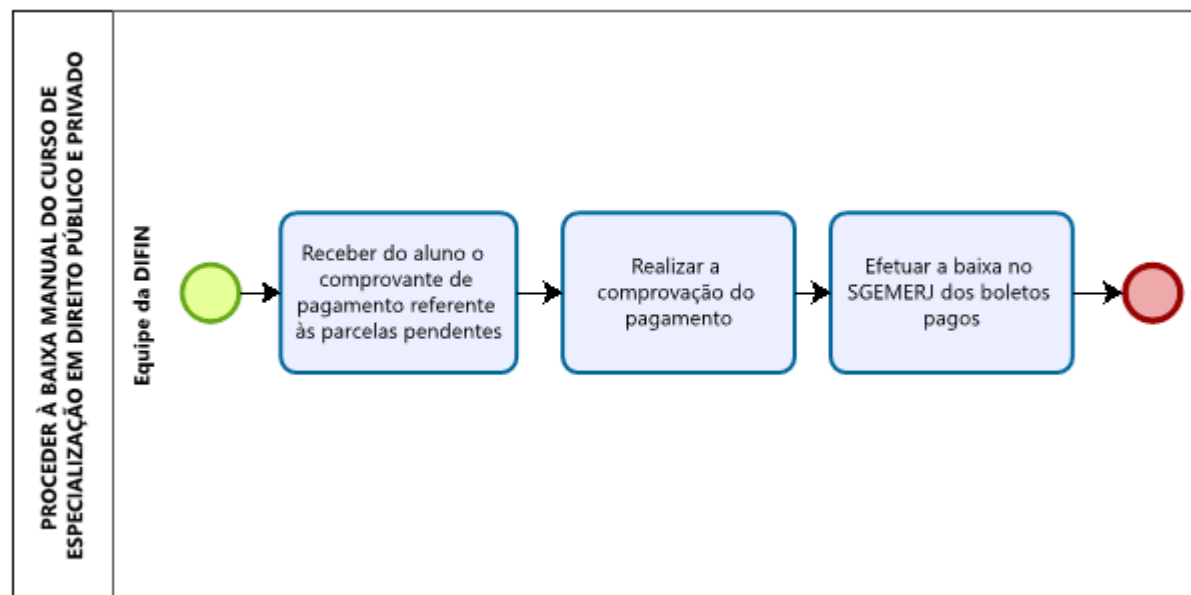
PROCEDER À BAIXA MANUAL DO CURSO DE ESPECIALIZAÇÃO EM DIREITO PÚBLICO E PRIVADO

Equipe da DIFIN

Receber do aluno o comprovante de pagamento referente às parcelas pendentes

Realizar a comprovação do pagamento

Efetuar a baixa no SGEMERJ dos boletos pagos